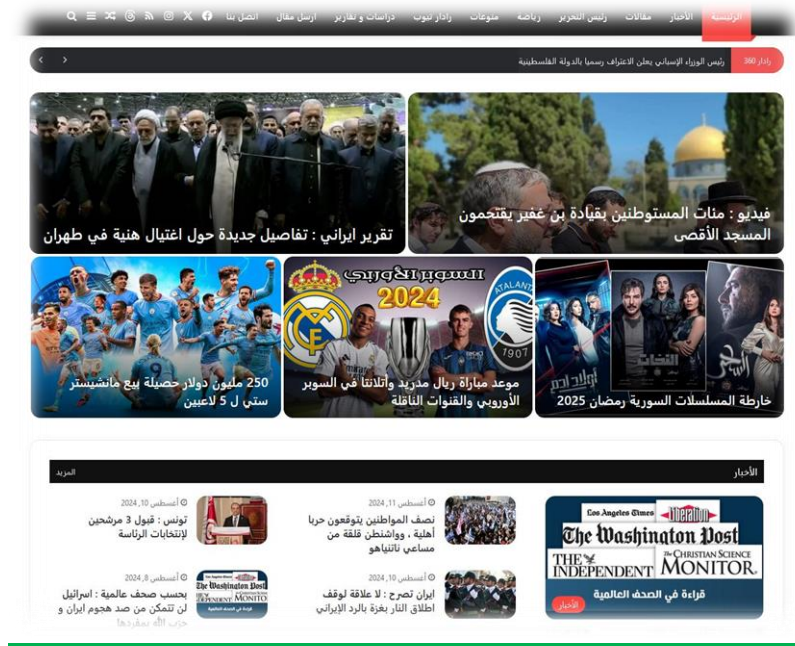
الرئيسية الأخبار مقالات رئيس التحرير رياضة منوعات رادار نيوز دراسات و تقارير ارسل مقال اتصل بنا

رادار 360 رئيس الوزراء الإسباني يعلن الاعتراف رسميا بالدولة الفلسطينية

فيديو : مئات المستوطنين بقيادة بن غفير يقتحمون المسجد الأقصى

تقرير ايراني : تفاصيل جديدة حول اغتيال هنية في طهران

خارطة المسلسلات السورية رمضان 2025

السوبر الأوروبي 2024

موعد مباراة ريال مدريد وأتالانتا في السوبر الأوروبي والقنوات الناقلة

250 مليون دولار حصيلة بيع مانشيستر ستي ل 5 لاعبين

الأخبار

المزيد

Los Angeles Times Libération The Washington Post THE INDEPENDENT THE CHRISTIAN SCIENCE MONITOR

الأخبار

قراءة في الصحف العالمية

أغسطس 11, 2024

نصف المواطنين يتوقعون حربا أهلية ، وواشنطن قلقة من مساعي نتانياهو

أغسطس 10, 2024

تونس : قبول 3 مرشحين لإنتخابات الرئاسة

أغسطس 10, 2024

إيران تصرح : لا علاقة لوقف اطلاق النار بغزة بالرد الإيراني

أغسطس 8, 2024

بحسب صحف عالمية : اسرائيل لن تتمكن من صد هجوم إيران و حزب الله بمفردها